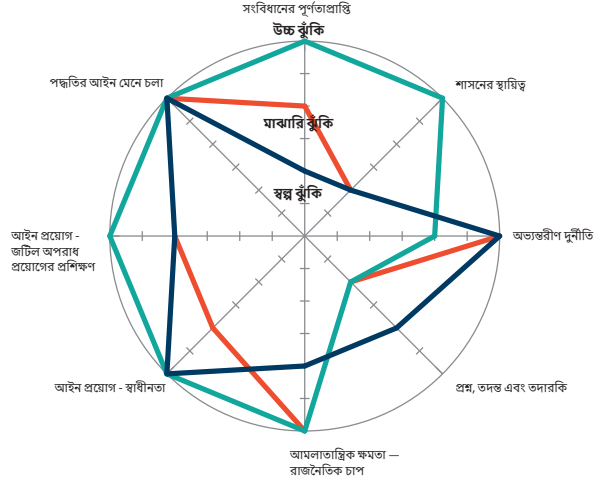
সংবিধানের পূর্ণতাপ্রাপ্তি
উচ্চ ঝুঁকি
পদ্ধতির আইন মেনে চলা
শাসনের স্থায়িত্ব
মাঝারি ঝুঁকি
স্বল্প ঝুঁকি
অভ্যন্তরীণ দুর্নীতি
আইন প্রয়োগ - জটিল অপরাধ প্রয়োগের প্রশিক্ষণ
আইন প্রয়োগ - স্বাধীনতা
প্রশ্ন, তদন্ত এবং তদারকি
আমলাতান্ত্রিক ক্ষমতা — রাজনৈতিক চাপ